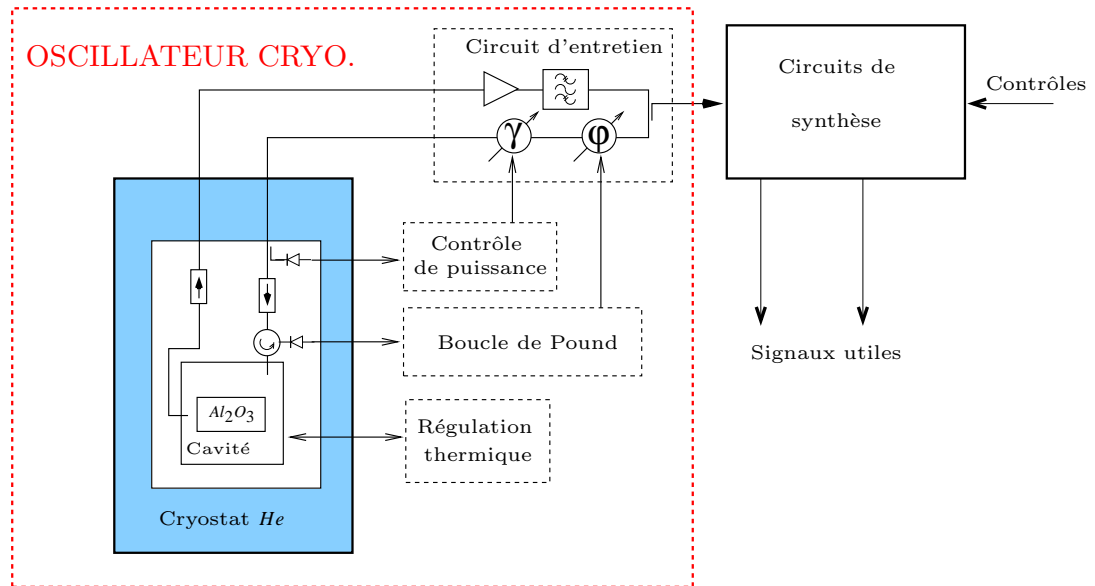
OSCILLATEUR CRYO.

Circuit d'entretien

$\gamma$

$\varphi$

Circuits de synthèse

Contrôles

Contrôle de puissance

Boucle de Pound

$Al_2O_3$

Cavité

Régulation thermique

Cryostat *He*

Signaux utiles